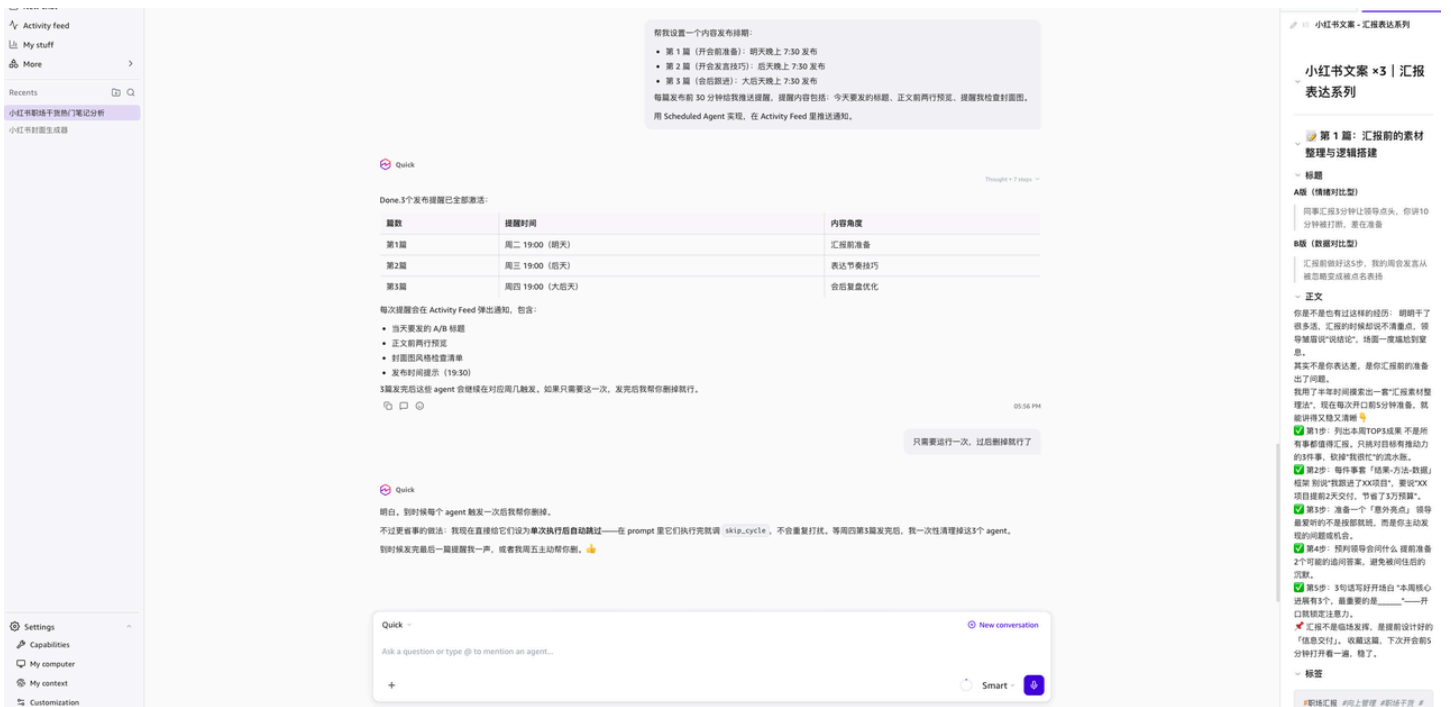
Activity feed
My stuff
More
Recents
小红书职场干货热门笔记分析
小红书封面生成器
Settings
Capabilities
My computer
My context
Customization

帮我设置一个内容发布排期：
• 第 1 篇（开会前准备）：明天晚上 7:30 发布
• 第 2 篇（开会发言技巧）：后天晚上 7:30 发布
• 第 3 篇（会后跟进）：大后天晚上 7:30 发布
每篇发布前 30 分钟给我推送提醒，提醒内容包括：今天要发的标题、正文前两行预览、提醒我检查封面图。
用 Scheduled Agent 实现，在 Activity Feed 里推送通知。

Quick
Thought • 7 steps
Done.3个发布提醒已全部激活：

| 篇数 | 提醒时间 | 内容角度 |
|---|---|---|
| 第1篇 | 周二 19:00（明天） | 汇报前准备 |
| 第2篇 | 周三 19:00（后天） | 表达节奏技巧 |
| 第3篇 | 周四 19:00（大后天） | 会后复盘优化 |

每次提醒会在 Activity Feed 弹出通知，包含：
• 当天要发的 A/B 标题
• 正文前两行预览
• 封面图风格检查清单
• 发布时间提示（19:30）
3篇发完后这些 agent 会继续在对应周几触发。如果只需要这一次，发完后我帮你删掉就行。
05:56 PM

只需要运行一次，过后删掉就行了

Quick
明白，到时候每个 agent 触发一次后我帮你删掉。
不过更省事的做法：我现在直接给它们设为单次执行后自动跳过——在 prompt 里它们执行完就调 skip_cycle，不会重复打扰。等周四第3篇发完后，我一次性清理掉这3个 agent。
到时候发完最后一篇提醒我一声，或者我周五主动帮你删。👍

Quick
New conversation
Ask a question or type @ to mention an agent...
+
Smart

小红书文案 - 汇报表达系列
小红书文案 ×3 | 汇报表达系列
📝 第 1 篇：汇报前的素材整理与逻辑搭建
标题
A版（情绪对比型）
同事汇报3分钟让领导点头，你讲10分钟被打断，差在准备
B版（数据对比型）
汇报前做好这5步，我的周会发言从被忽略变成被点名表扬
正文
你是不是也有过这样的经历：明明干了很多活，汇报的时候却说不清重点，领导皱眉说"说结论"，场面一度尴尬到窒息。
其实不是你表达差，是你汇报前的准备出了问题。
我用了半年时间摸索出一套"汇报素材整理法"，现在每次开口前5分钟准备，就能讲得又稳又清晰👇
✅ 第1步：列出本周TOP3成果 不是所有事都值得汇报，只挑对目标有推动力的3件事，砍掉"我很忙"的流水账。
✅ 第2步：每件事套「结果-方法-数据」框架 别说"我跟进了XX项目"，要说"XX项目提前2天交付，节省了3万预算"。
✅ 第3步：准备一个「意外亮点」 领导最爱听的不是按部就班，而是你主动发现的问题或机会。
✅ 第4步：预判领导会问什么 提前准备2个可能的追问答案，避免被问住后的沉默。
✅ 第5步：3句话写好开场白 "本周核心进展有3个，最重要的是____"——开口就锁定注意力。
📌 汇报不是临场发挥，是提前设计好的「信息交付」。收藏这篇，下次开会前5分钟打开看一遍，稳了。
标签
#职场汇报 #向上管理 #职场干货 #